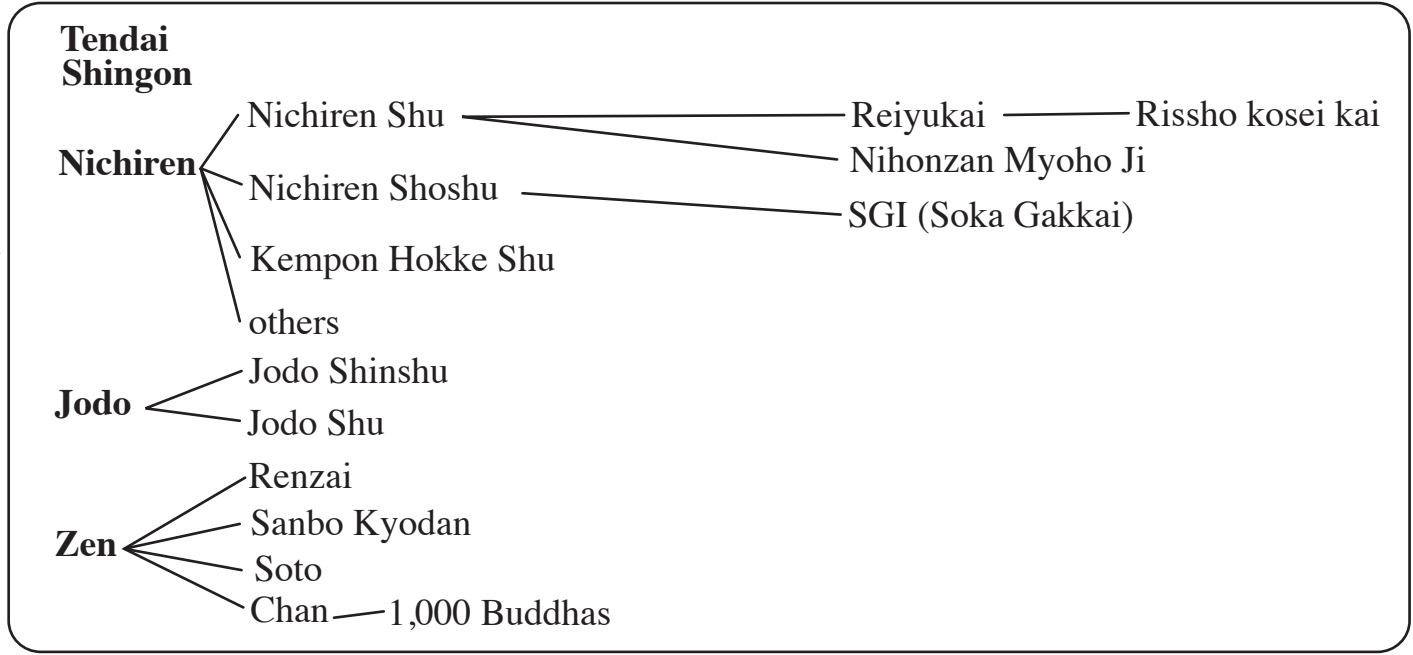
Tendai
Shingon

Nichiren
Nichiren Shu
Reiyukai
Rissho kosei kai
Nihonzan Myoho Ji
Nichiren Shoshu
SGI (Soka Gakkai)
Kempon Hokke Shu
others

Jodo
Jodo Shinshu
Jodo Shu

Zen
Renzai
Sanbo Kyodan
Soto
Chan
1,000 Buddhas